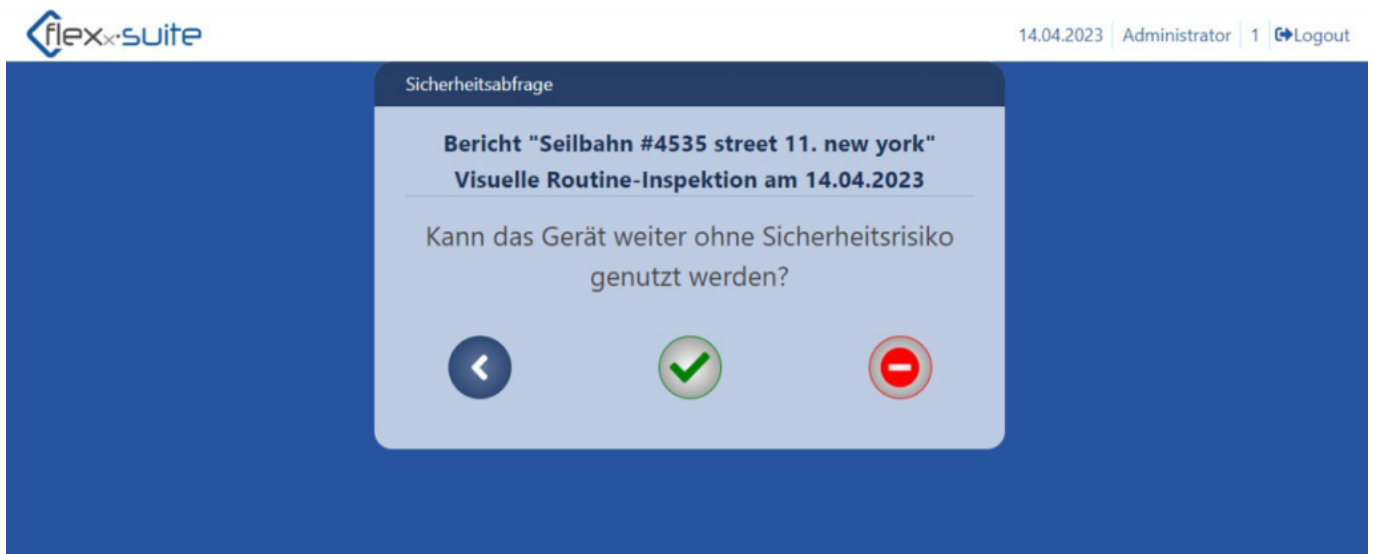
flex suite

14.04.2023 | Administrator | 1 | Logout

Sicherheitsabfrage

Bericht "Seilbahn #4535 street 11. new york"
Visuelle Routine-Inspektion am 14.04.2023

Kann das Gerät weiter ohne Sicherheitsrisiko genutzt werden?